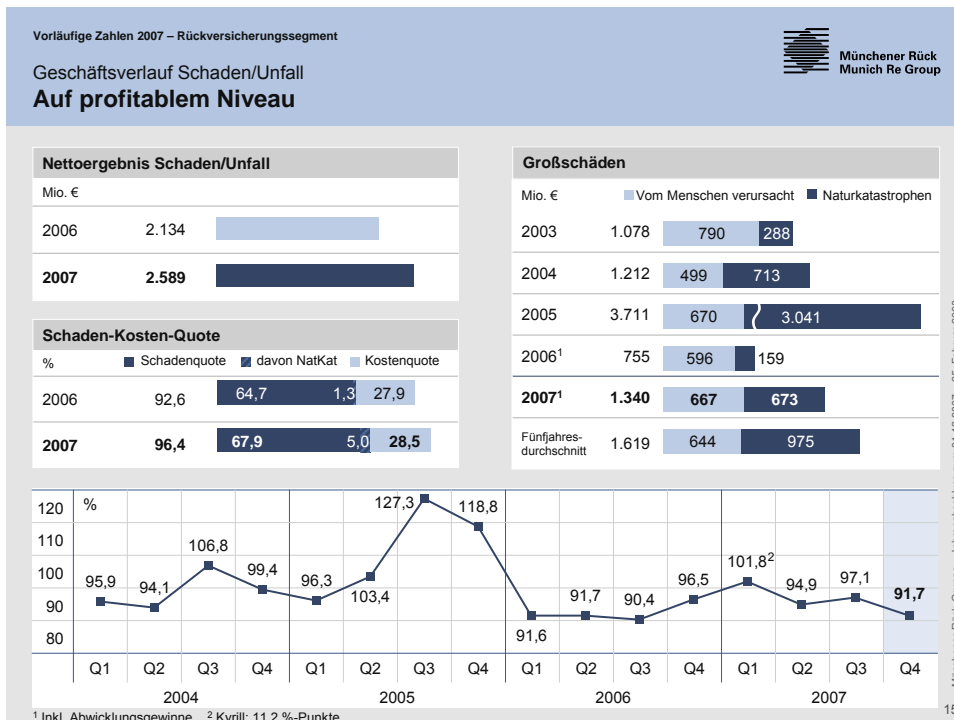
Vorläufige Zahlen 2007 – Rückversicherungssegment

Geschäftsverlauf Schaden/Unfall

Auf profitablem Niveau

Münchener Rück
Munich Re Group

Nettoergebnis Schaden/Unfall

Mio. €

| | |
|---|---|
| 2006 | 2.134 |
| 2007 | 2.589 |

Schaden-Kosten-Quote

% Schadenquote davon NatKat Kostenquote

| | | | | |
|---|---|---|---|---|
| 2006 | 92,6 | 64,7 | 1,3 | 27,9 |
| 2007 | 96,4 | 67,9 | 5,0 | 28,5 |

Großschäden

Mio. € Vom Menschen verursacht Naturkatastrophen

| | | | |
|---|---|---|---|
| 2003 | 1.078 | 790 | 288 |
| 2004 | 1.212 | 499 | 713 |
| 2005 | 3.711 | 670 | 3.041 |
| 2006$^1$ | 755 | 596 | 159 |
| 2007$^1$ | 1.340 | 667 | 673 |
| Fünfjahres-durchschnitt | 1.619 | 644 | 975 |

120 %
110
100
90
80

95,9 94,1 106,8 99,4 96,3 103,4 127,3 118,8 91,6 91,7 90,4 96,5 101,8$^2$ 94,9 97,1 91,7

Q1 Q2 Q3 Q4 Q1 Q2 Q3 Q4 Q1 Q2 Q3 Q4 Q1 Q2 Q3 Q4

2004 2005 2006 2007

$^1$ Inkl. Abwicklungsgewinne $^2$ Kyrill: 11,2 %-Punkte

15

Munich Re Group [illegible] 05 Februar 2008